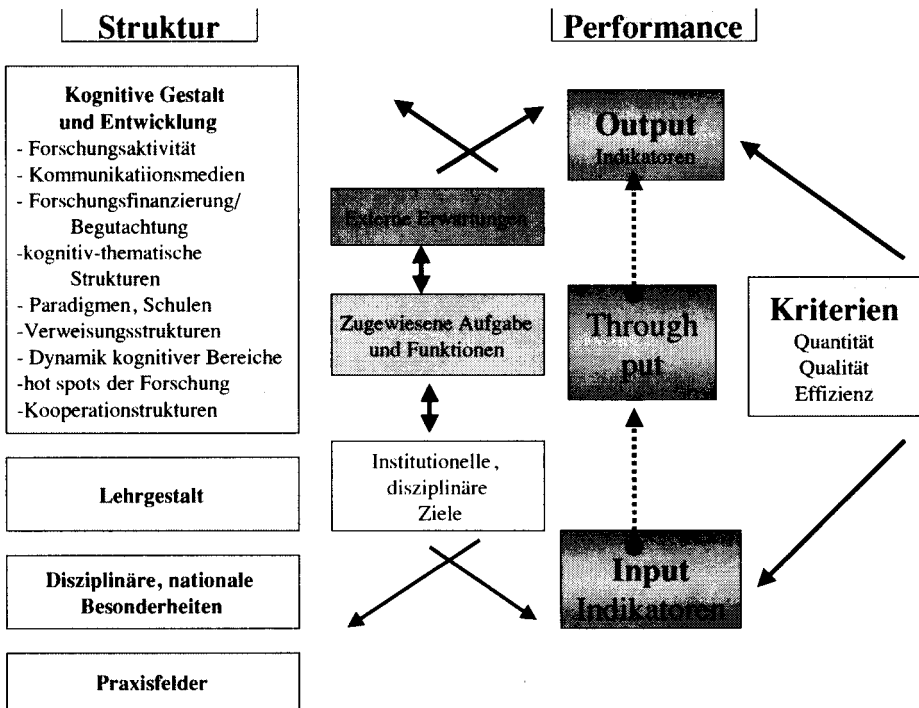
Struktur

Performance

Kognitive Gestalt und Entwicklung
- Forschungsaktivität
- Kommunikatiionsmedien
- Forschungsfinanzierung/ Begutachtung
-kognitiv-thematische Strukturen
- Paradigmen, Schulen
-Verweisungsstrukturen
- Dynamik kognitiver Bereiche
-hot spots der Forschung
-Kooperationstrukturen

Lehrgestalt

Disziplinäre, nationale Besonderheiten

Praxisfelder

Externe Erwartungen

Zugewiesene Aufgabe und Funktionen

Institutionelle, disziplinäre Ziele

Output
Indikatoren

Through put

Input
Indikatoren

Kriterien
Quantität
Qualität
Effizienz